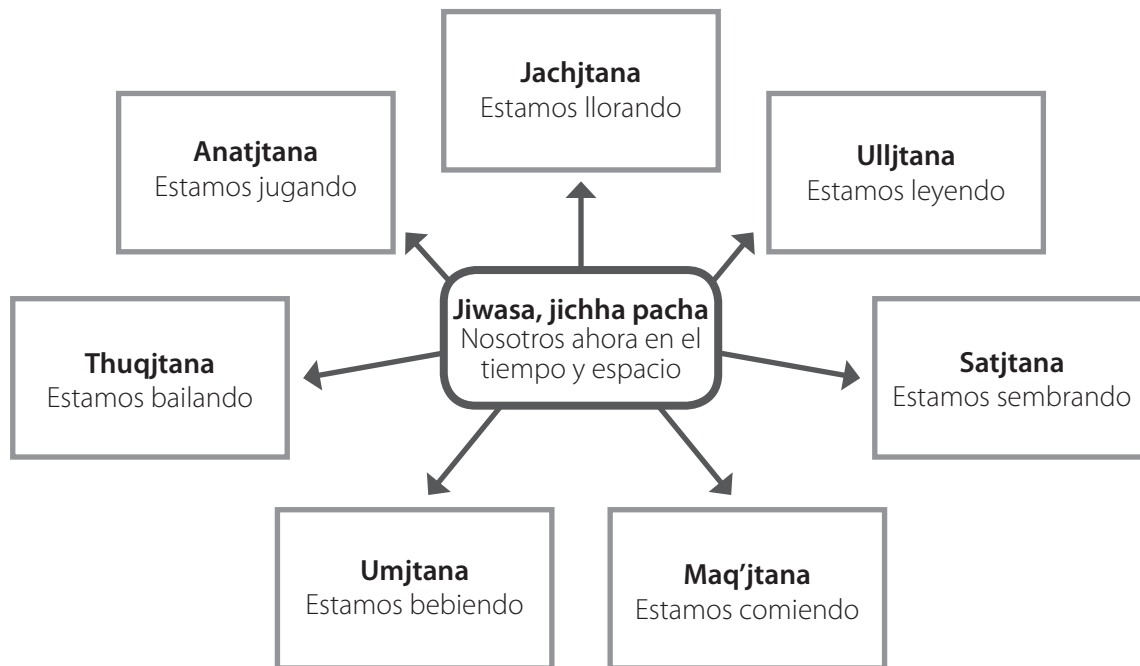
**Jiwasa, jichha pacha**
Nosotros ahora en el tiempo y espacio

**Anatjtana**
Estamos jugando

**Jachjtana**
Estamos llorando

**Ulljtana**
Estamos leyendo

**Thuqjtana**
Estamos bailando

**Satjtana**
Estamos sembrando

**Umjtana**
Estamos bebiendo

**Maq'jtana**
Estamos comiendo